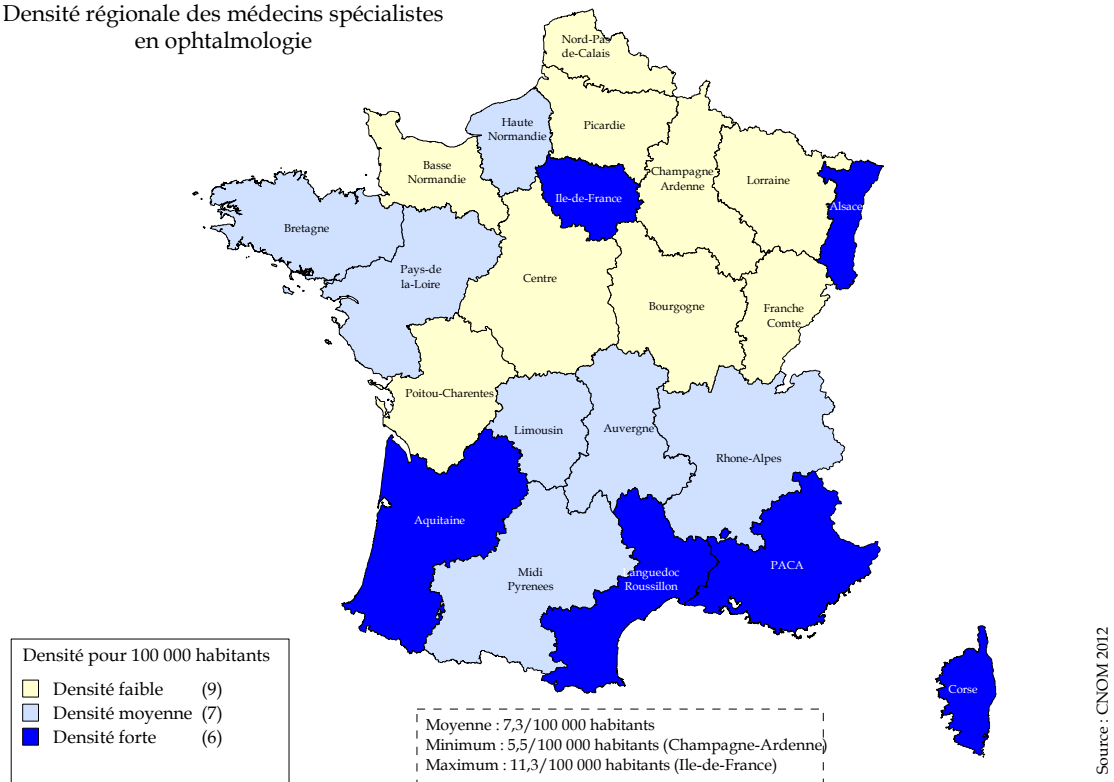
Densité régionale des médecins spécialistes en ophtalmologie

Nord-Pas-de-Calais
Haute Normandie
Picardie
Basse Normandie
Ile-de-France
Champagne Ardenne
Lorraine
Alsace
Bretagne
Pays-de la-Loire
Centre
Bourgogne
Franche Comte
Poitou-Charentes
Limousin
Auvergne
Rhone-Alpes
Aquitaine
Midi Pyrenees
Languedoc Roussillon
PACA
Corse

Densité pour 100 000 habitants
Densité faible (9)
Densité moyenne (7)
Densité forte (6)

Moyenne : 7,3/100 000 habitants
Minimum : 5,5/100 000 habitants (Champagne-Ardenne)
Maximum : 11,3/100 000 habitants (Ile-de-France)

Source : CNOM 2012